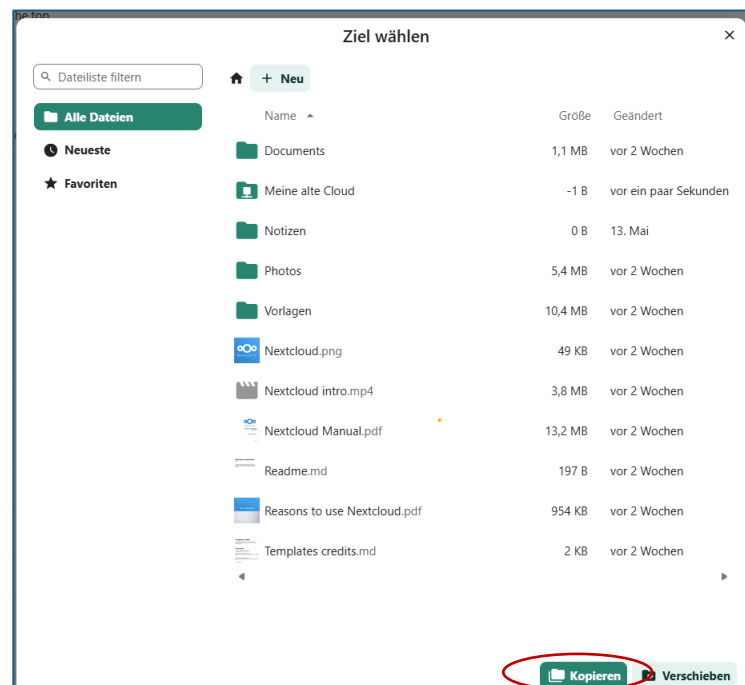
he top

Ziel wählen

×

Dateiliste filtern

Alle Dateien

Neueste

Favoriten

+ Neu

| Name ▲ | Größe | Geändert |
|---|---|---|
| Documents | 1,1 MB | vor 2 Wochen |
| Meine alte Cloud | -1 B | vor ein paar Sekunden |
| Notizen | 0 B | 13. Mai |
| Photos | 5,4 MB | vor 2 Wochen |
| Vorlagen | 10,4 MB | vor 2 Wochen |
| Nextcloud.png | 49 KB | vor 2 Wochen |
| Nextcloud intro.mp4 | 3,8 MB | vor 2 Wochen |
| Nextcloud Manual.pdf | 13,2 MB | vor 2 Wochen |
| Readme.md | 197 B | vor 2 Wochen |
| Reasons to use Nextcloud.pdf | 954 KB | vor 2 Wochen |
| Templates credits.md | 2 KB | vor 2 Wochen |

Kopieren

Verschieben